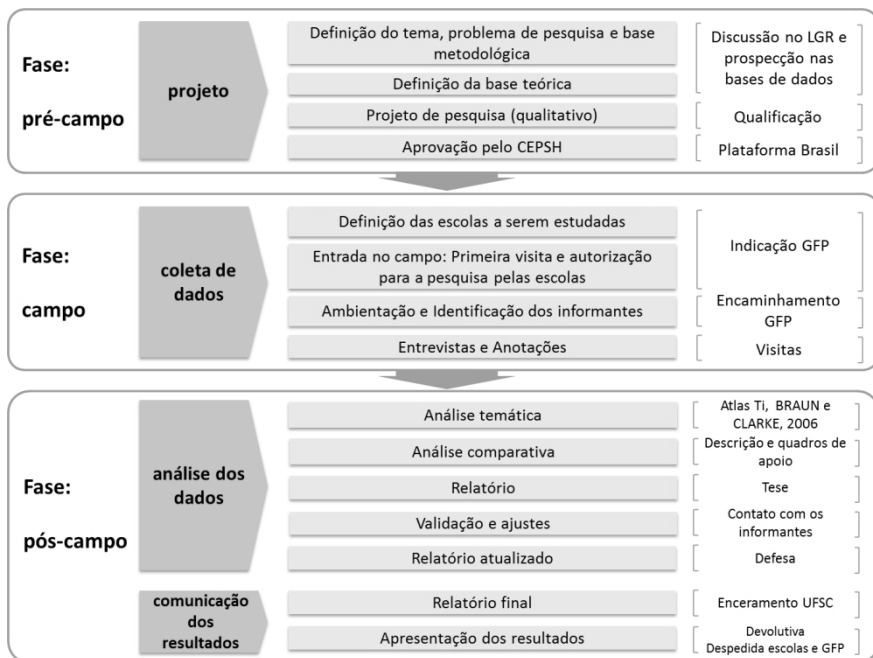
Fase:
pré-campo

projeto

Definição do tema, problema de pesquisa e base metodológica

Definição da base teórica

Projeto de pesquisa (qualitativo)

Aprovação pelo CEPSH

Discussão no LGR e prospecção nas bases de dados

Qualificação

Plataforma Brasil

Fase:
campo

coleta de dados

Definição das escolas a serem estudadas

Entrada no campo: Primeira visita e autorização para a pesquisa pelas escolas

Ambientação e Identificação dos informantes

Entrevistas e Anotações

Indicação GFP

Encaminhamento GFP

Visitas

Fase:
pós-campo

análise dos dados

Análise temática

Análise comparativa

Relatório

Validação e ajustes

Relatório atualizado

Atlas Ti, BRAUN e CLARKE, 2006

Descrição e quadros de apoio

Tese

Contato com os informantes

Defesa

comunicação dos resultados

Relatório final

Apresentação dos resultados

Enceramento UFSC

Devolutiva
Despedida escolas e GFP